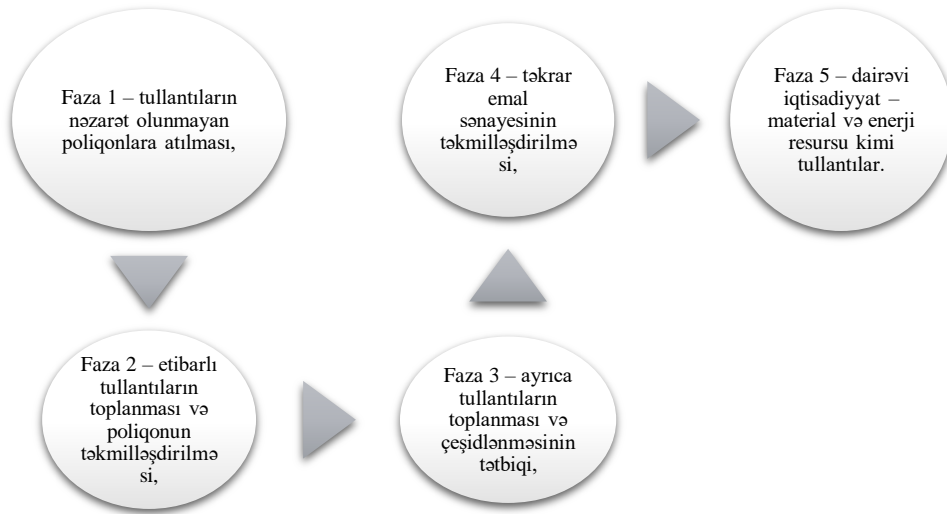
Faza 1 – tullantıların nəzarət olunmayan poliqonlara atılması,

Faza 2 – etibarlı tullantıların toplanması və poliqonun təkmilləşdirilmə si,

Faza 3 – ayrıca tullantıların toplanması və çeşidlənməsinin tətbiqi,

Faza 4 – təkrar emal sənayesinin təkmilləşdirilmə si,

Faza 5 – dairəvi iqtisadiyyat – material və enerji resursu kimi tullantılar.